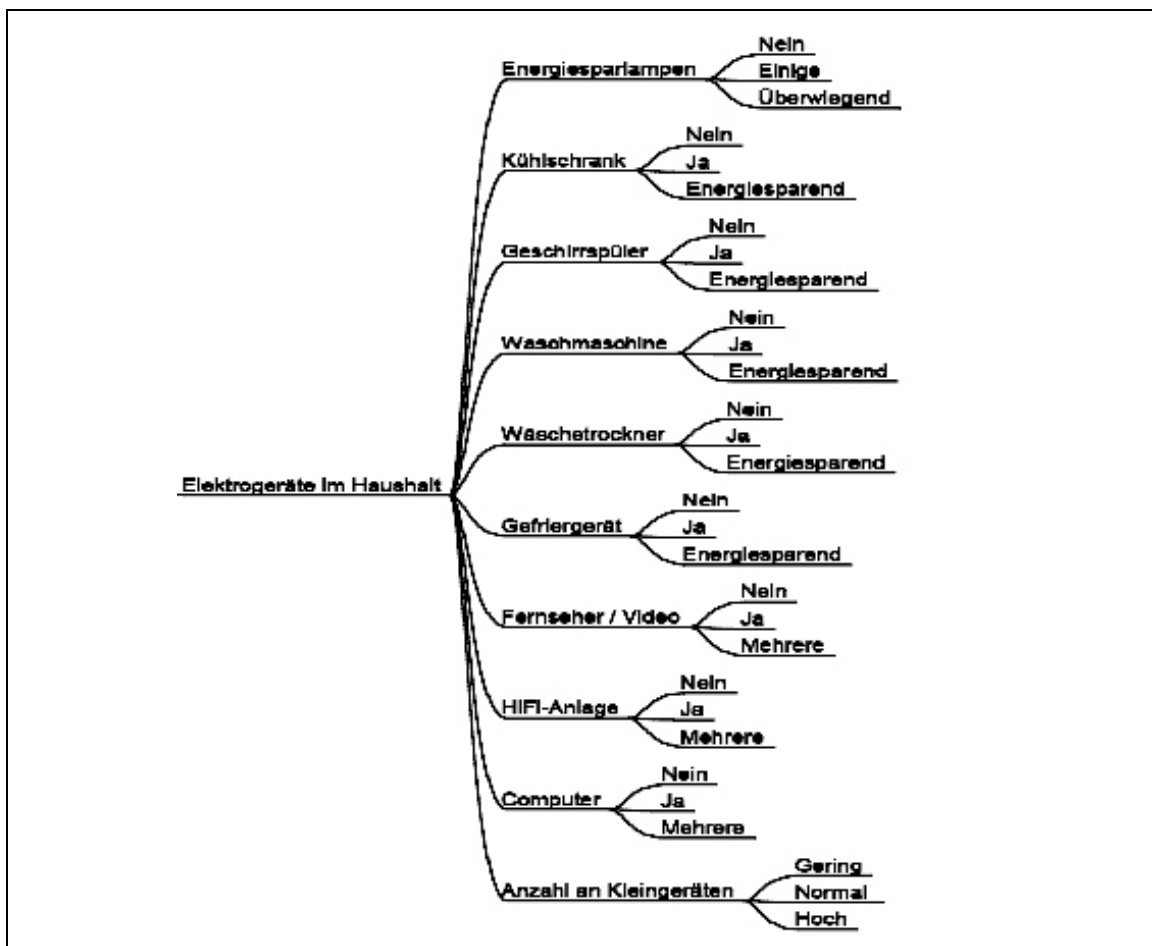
Elektrogeräte im Haushalt

Energiesparlampen
Nein
Einige
Überwiegend

Kühlschrank
Nein
Ja
Energiesparend

Geschirrspüler
Nein
Ja
Energiesparend

Waschmaschine
Nein
Ja
Energiesparend

Wäschetrockner
Nein
Ja
Energiesparend

Gefriergerät
Nein
Ja
Energiesparend

Fernseher / Video
Nein
Ja
Mehrere

HIFI-Anlage
Nein
Ja
Mehrere

Computer
Nein
Ja
Mehrere

Anzahl an Kleingeräten
Gering
Normal
Hoch